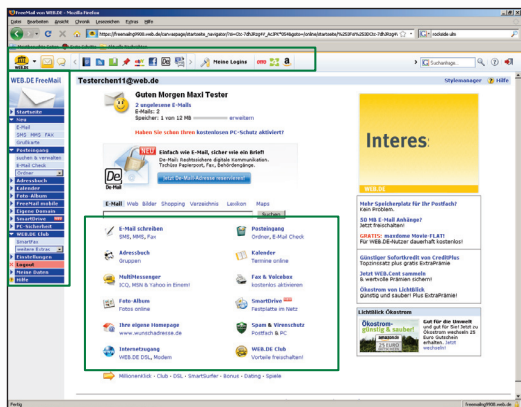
FreeMail von WEB.DE - Mozilla Firefox

Datei Bearbeiten Ansicht Chronik Lesezeichen Extras Hilfe

https://freemailng9908.web.de/ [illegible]

Meine Logins

Suchanfrage...

WEB.DE FreeMail

Testerchen11@web.de

Stylemanager Hilfe

Startseite
Neu
E-Mail
SMS MMS Fax
Grußkarte
Posteingang
Suchen & verwalten
E-Mail Check
Ordner
Adressbuch
Kalender
Foto-Album
FreeMail mobile
Eigene Domain
SmartDrive
PC-Sicherheit
WEB.DE Club
SmartFax
weitere Extras
Einstellungen
Logout
Meine Daten
Hilfe

Guten Morgen Maxi Tester

2 ungelesene E-Mails
E-Mails: 2
Speicher: 1 von 12 MB erweitern

Haben Sie schon Ihren kostenlosen PC-Schutz aktiviert?

NEU
Einfach wie E-Mail, sicher wie ein Brief!
De-Mail: Rechtsichere digitale Kommunikation. Tschüss Papierpost, Fax, Behördengänge.

De-Mail

Jetzt De-Mail-Adresse reservieren!

Interes

WEB.DE

E-Mail Web Bilder Shopping Verzeichnis Lexikon Maps

Suchen

E-Mail schreiben
SMS, MMS, Fax

Posteingang
Ordner, E-Mail Check

Adressbuch
Gruppen

Kalender
Termine online

MultiMessenger
ICQ, MSN & Yahoo in Einem!

Fax & Voicebox
kostenlos aktivieren

Foto-Album
Fotos online

SmartDrive NEU
Festplatte im Netz

Ihre eigene Homepage
www.wunschadresse.de

Spam & Virenschutz
Postfach & PC

Internetzugang
WEB.DE DSL, Modem

WEB.DE Club
Vorteile freischalten!

Millionenklick - Club - DSL - SmartSurfer - Bonus - Dating - Spiele

Mehr Speicherplatz für Ihr Postfach?
Kein Problem.

50 MB E-Mail Anhänge?
Jetzt freischalten!

GRATIS: maxdome Movie-FLAT!
Für WEB.DE-Nutzer dauerhaft kostenlos!

Günstiger Sofortkredit von CreditPlus
Topzinssatz plus ExtraPrämie

Jetzt WEB.Cent sammeln
& wertvolle Prämien sichern!

Ökostrom von LichtBlick
günstig und sauber! Plus ExtraPrämie!

LichtBlick Ökostrom

Ökostrom-günstig & sauber!

Gut für die Umwelt und gut für Sie! Jetzt zu Ökostrom wechseln 25 Euro Gutschein erhalten. Jetzt hier!

Fertig

freemailng9908.web.de